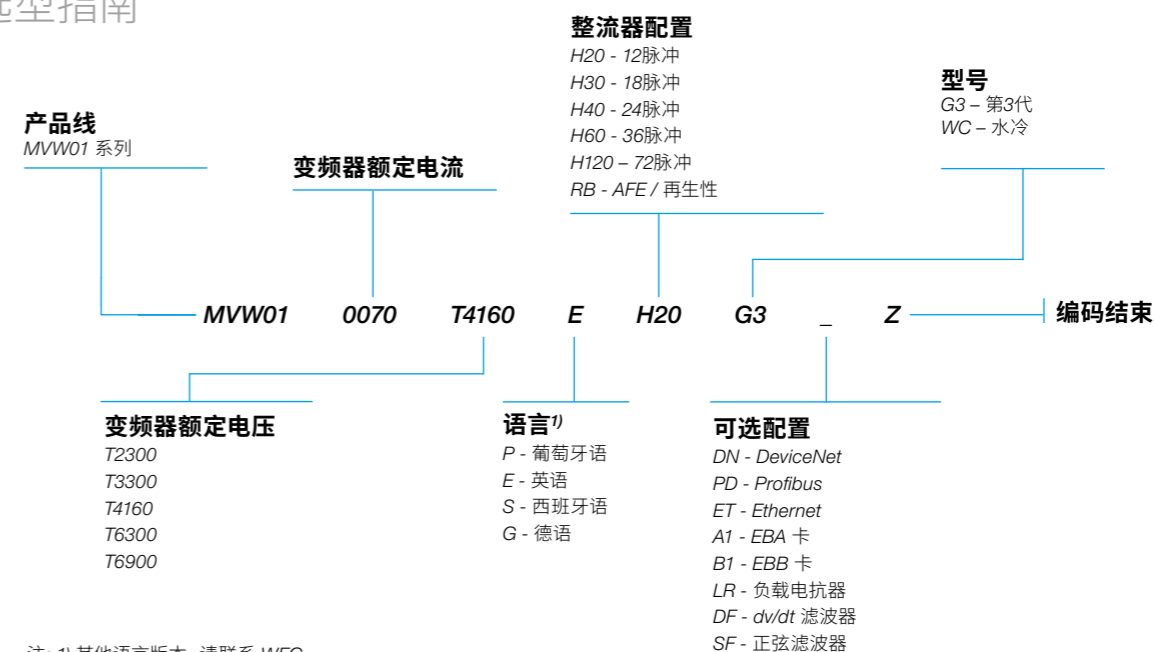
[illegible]型指南

整流器配置
H20 - 12脉冲
H30 - 18脉冲
H40 - 24脉冲
H60 - 36脉冲
H120 – 72脉冲
RB - AFE / 再生性

型号
G3 – 第3代
WC – 水冷

产品线
MVW01 系列

变频器额定电流

MVW01 0070 T4160 E H20 G3 _ Z 编码结束

变频器额定电压
T2300
T3300
T4160
T6300
T6900

语言$^{1)}$
P - 葡萄牙语
E - 英语
S - 西班牙语
G - 德语

可选配置
DN - DeviceNet
PD - Profibus
ET - Ethernet
A1 - EBA 卡
B1 - EBB 卡
LR - 负载电抗器
DF - dv/dt 滤波器
SF - 正弦滤波器

注: 1) 其他语言版本, 请联系 WEG